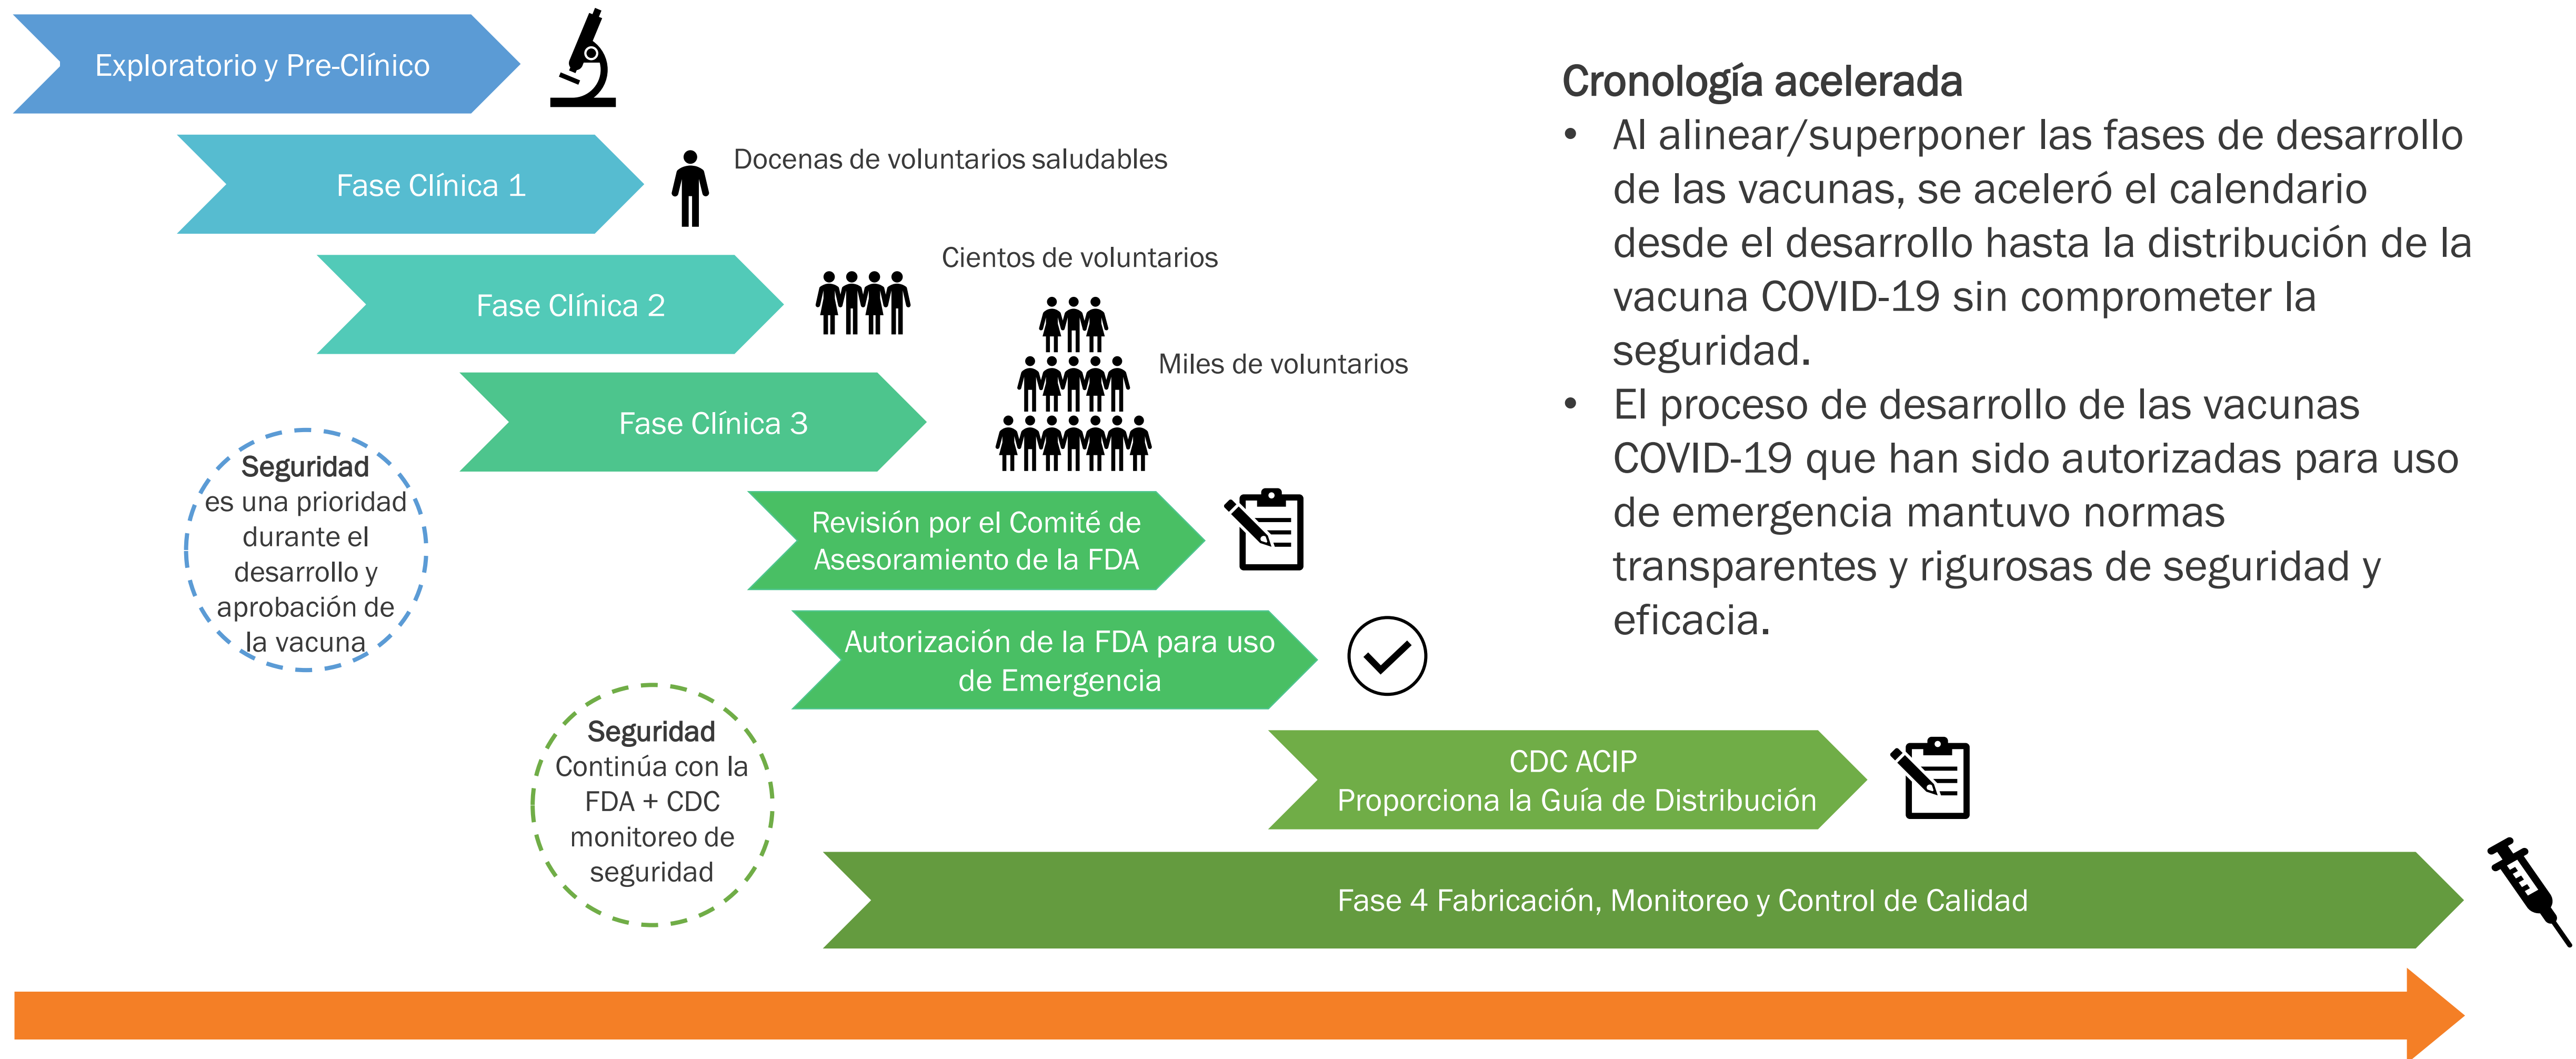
Exploratorio y Pre-Clínico

Fase Clínica 1

Docenas de voluntarios saludables

Fase Clínica 2

Cientos de voluntarios

Fase Clínica 3

Miles de voluntarios

Seguridad es una prioridad durante el desarrollo y aprobación de la vacuna

Revisión por el Comité de Asesoramiento de la FDA

Autorización de la FDA para uso de Emergencia

Seguridad Continúa con la FDA + CDC monitoreo de seguridad

CDC ACIP
Proporciona la Guía de Distribución

Fase 4 Fabricación, Monitoreo y Control de Calidad

Cronología acelerada
• Al alinear/superponer las fases de desarrollo de las vacunas, se aceleró el calendario desde el desarrollo hasta la distribución de la vacuna COVID-19 sin comprometer la seguridad.
• El proceso de desarrollo de las vacunas COVID-19 que han sido autorizadas para uso de emergencia mantuvo normas transparentes y rigurosas de seguridad y eficacia.